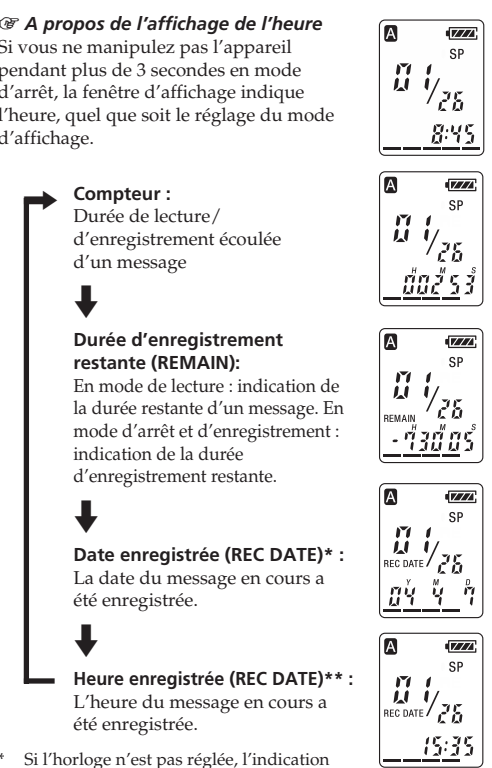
☞ A propos de l'affichage de l'heure
Si vous ne manipulez pas l'appareil pendant plus de 3 secondes en mode d'arrêt, la fenêtre d'affichage indique l'heure, quel que soit le réglage du mode d'affichage.

A SP 01/26 8:45

Compteur :
Durée de lecture/ d'enregistrement écoulée d'un message

A SP 01/26 H M S 00 2 53

Durée d'enregistrement restante (REMAIN):
En mode de lecture : indication de la durée restante d'un message. En mode d'arrêt et d'enregistrement : indication de la durée d'enregistrement restante.

A SP 01/26 REMAIN H M S -73 00 05

Date enregistrée (REC DATE)* :
La date du message en cours a été enregistrée.

A SP 01/26 REC DATE Y M D 04 4 7

Heure enregistrée (REC DATE)** :
L'heure du message en cours a été enregistrée.

A SP 01/26 REC DATE 15:35

* Si l'horloge n'est pas réglée, l'indication